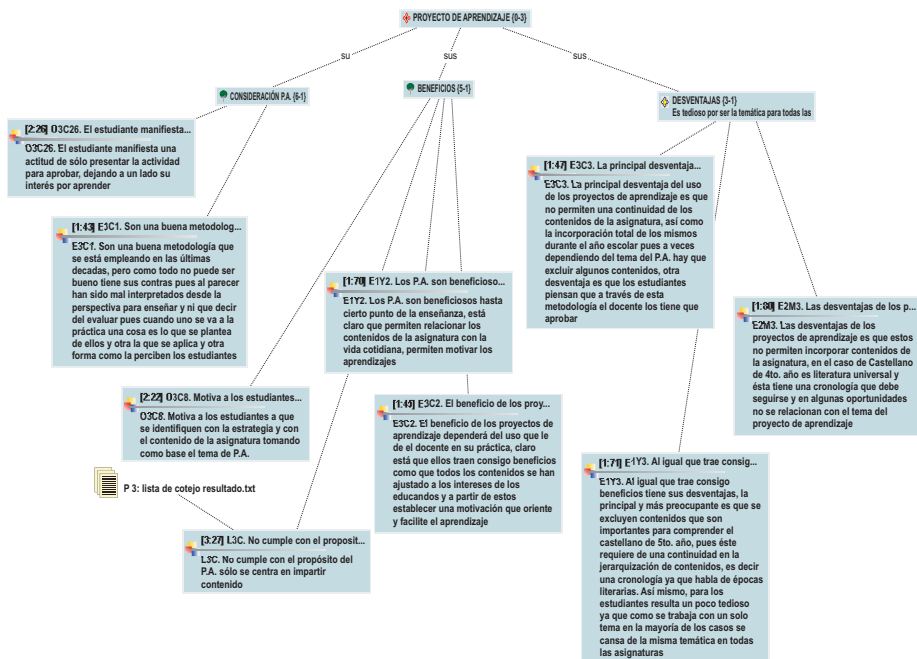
PROYECTO DE APRENDIZAJE {0-3}

su

sus

sus

CONSIDERACIÓN P.A. {6-1}

BENEFICIOS {5-1}

DESVENTAJAS {3-1}
Es tedioso por ser la temática para todas las

[2:26] O3C26. El estudiante manifiesta...
O3C26. El estudiante manifiesta una actitud de sólo presentar la actividad para aprobar, dejando a un lado su interés por aprender

[1:43] E3C1. Son una buena metodolog...
E3C1. Son una buena metodología que se está empleando en las últimas decadas, pero como todo no puede ser bueno tiene sus contras pues al parecer han sido mal interpretados desde la perspectiva para enseñar y ni que decir del evaluar pues cuando uno se va a la práctica una cosa es lo que se plantea de ellos y otra la que se aplica y otra forma como la perciben los estudiantes

[2:22] O3C8. Motiva a los estudiantes...
O3C8. Motiva a los estudiantes a que se identifiquen con la estrategia y con el contenido de la asignatura tomando como base el tema de P.A.

P 3: lista de cotejo resultado.txt

[3:27] L3C. No cumple con el proposit...
L3C. No cumple con el propósito del P.A. sólo se centra en impartir contenido

[1:70] E1Y2. Los P.A. son beneficioso...
E1Y2. Los P.A. son beneficiosos hasta cierto punto de la enseñanza, está claro que permiten relacionar los contenidos de la asignatura con la vida cotidiana, permiten motivar los aprendizajes

[1:45] E3C2. El beneficio de los proy...
E3C2. El beneficio de los proyectos de aprendizaje dependerá del uso que le de el docente en su práctica, claro está que ellos traen consigo beneficios como que todos los contenidos se han ajustado a los intereses de los educandos y a partir de estos establecer una motivación que oriente y facilite el aprendizaje

[1:47] E3C3. La principal desventaj...
E3C3. La principal desventaja del uso de los proyectos de aprendizaje es que no permiten una continuidad de los contenidos de la asignatura, así como la incorporación total de los mismos durante el año escolar pues a veces dependiendo del tema del P.A. hay que excluir algunos contenidos, otra desventaja es que los estudiantes piensan que a través de esta metodología el docente los tiene que aprobar

[1:80] E2M3. Las desventajas de los p...
E2M3. Las desventajas de los proyectos de aprendizaje es que estos no permiten incorporar contenidos de la asignatura, en el caso de Castellano de 4to. año es literatura universal y ésta tiene una cronología que debe seguirse y en algunas oportunidades no se relacionan con el tema del proyecto de aprendizaje

[1:71] E1Y3. Al igual que trae consig...
E1Y3. Al igual que trae consigo beneficios tiene sus desventajas, la principal y más preocupante es que se excluyen contenidos que son importantes para comprender el castellano de 5to. año, pues éste requiere de una continuidad en la jerarquización de contenidos, es decir una cronología ya que habla de épocas literarias. Así mismo, para los estudiantes resulta un poco tedioso ya que como se trabaja con un solo tema en la mayoría de los casos se cansa de la misma temática en todas las asignaturas